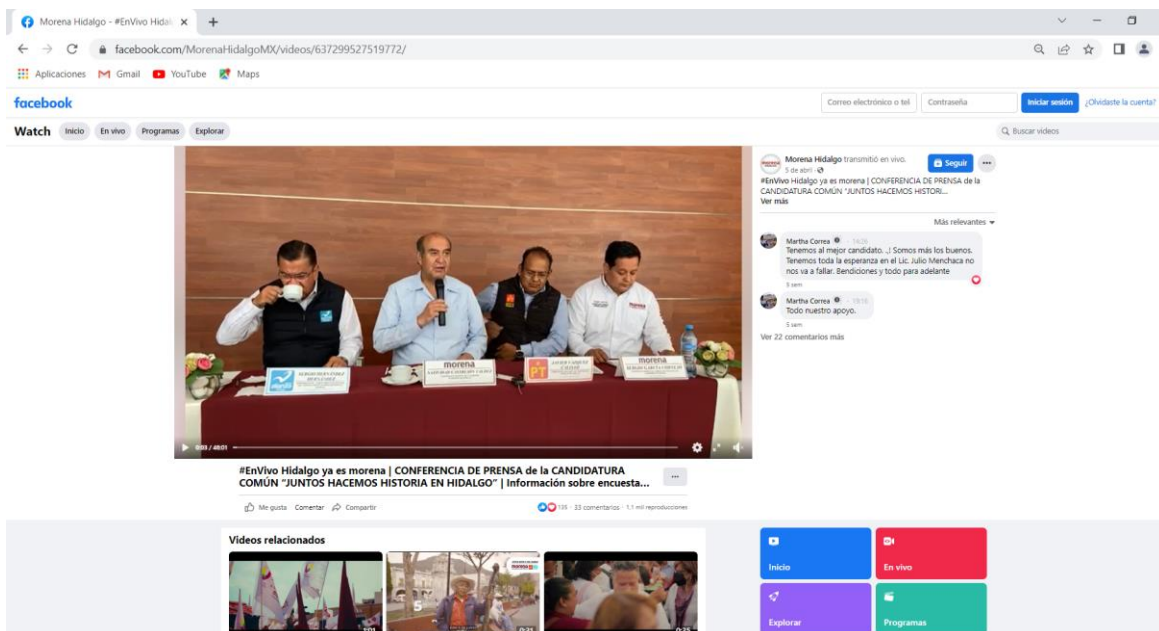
Morena Hidalgo - #EnVivo Hidal ×

facebook.com/MorenaHidalgoMX/videos/637299527519772/

Aplicaciones Gmail YouTube Maps

facebook

Correo electrónico o tel Contraseña Iniciar sesión ¿Olvidaste la cuenta?

Watch Inicio En vivo Programas Explorar

Buscar videos

morena

PT

morena

0:03 / 48:01

Morena Hidalgo transmitió en vivo.
5 de abril ·
Seguir
#EnVivo Hidalgo ya es morena | CONFERENCIA DE PRENSA de la CANDIDATURA COMÚN "JUNTOS HACEMOS HISTORI...
Ver más

Más relevantes

Martha Correa · 14:26
Tenemos al mejor candidato. ..! Somos más los buenos. Tenemos toda la esperanza en el Lic. Julio Menchaca no nos va a fallar. Bendiciones y todo para adelante
5 sem

Martha Correa · 19:16
Todo nuestro apoyo.
5 sem

Ver 22 comentarios más

#EnVivo Hidalgo ya es morena | CONFERENCIA DE PRENSA de la CANDIDATURA COMÚN "JUNTOS HACEMOS HISTORIA EN HIDALGO" | Información sobre encuesta...

Me gusta Comentar Compartir

135 · 33 comentarios · 1.1 mil reproducciones

Videos relacionados

Inicio
En vivo
Explorar
Programas